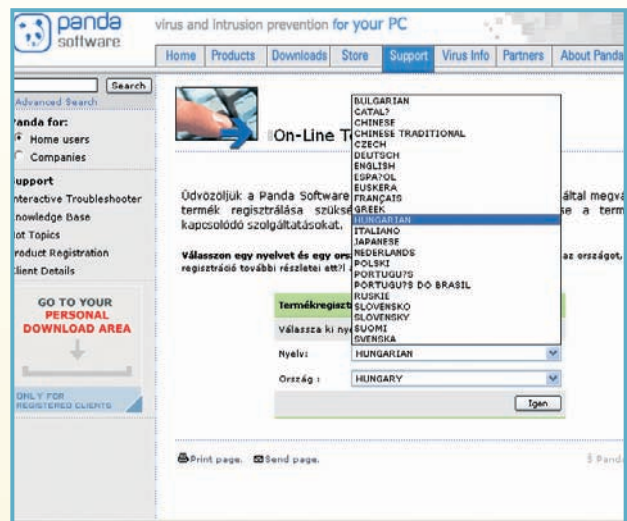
panda software

virus and intrusion prevention for your PC

Home | Products | Downloads | Store | Support | Virus Info | Partners | About Panda

Search

Advanced Search

anda for:

Home users

Companies

upport

nteractive Troubleshooter

nowledge Base

ot Topics

roduct Registration

lient Details

GO TO YOUR PERSONAL DOWNLOAD AREA

ONLY FOR REGISTERED CLIENTS

On-Line T

Üdvözöljük a Panda Software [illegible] által megva termék regisztrálása szüks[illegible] se a term kapcsolódó szolgáltatásokat.

Válasszon egy nyelvet és egy ors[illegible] az országot, regisztráció további részletei att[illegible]

BULGARIAN
CATAL?
CHINESE
CHINESE TRADITIONAL
CZECH
DEUTSCH
ENGLISH
ESPA?OL
EUSKERA
FRANÇAIS
GREEK
HUNGARIAN
ITALIANO
JAPANESE
NEDERLANDS
POLSKI
PORTUGU?S
PORTUGU?S DO BRASIL
RUSKIE
SLOVENSKO
SLOVENSKY
SUOMI
SVENSKA

Termékregiszt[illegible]

Válassza ki nye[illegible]

Nyelv: HUNGARIAN

Ország : HUNGARY

Igen

Print page. Send page.

$ Pand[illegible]